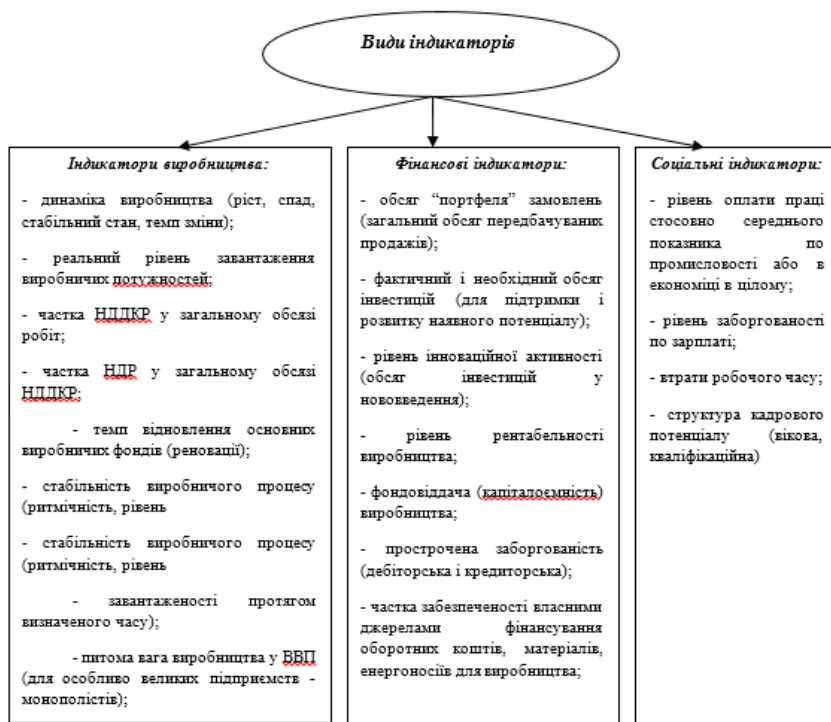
Види індикаторів

Індикатори виробництва:

- динаміка виробництва (ріст, спад, стабільний стан, темп зміни);

- реальний рівень завантаження виробничих потужностей;

- частка НДДКР у загальному обсязі робіт;

- частка НДР у загальному обсязі НДДКР;

- темп відновлення основних виробничих фондів (реновації);

- стабільність виробничого процесу (ритмічність, рівень

- стабільність виробничого процесу (ритмічність, рівень

- завантаженості протягом визначеного часу);

- питома вага виробництва у ВВП (для особливо великих підприємств - монополістів);

Фінансові індикатори:

- обсяг "портфеля" замовлень (загальний обсяг передбачуваних продажів);

- фактичний і необхідний обсяг інвестицій (для підтримки і розвитку наявного потенціалу);

- рівень інноваційної активності (обсяг інвестицій у нововведення);

- рівень рентабельності виробництва;

- фондовіддача (капіталоємність) виробництва;

- прострочена заборгованість (дебіторська і кредиторська);

- частка забезпеченості власними джерелами фінансування оборотних коштів, матеріалів, енергоносіїв для виробництва;

Соціальні індикатори:

- рівень оплати праці стосовно середнього показника по промисловості або в економіці в цілому;

- рівень заборгованості по зарплаті;

- втрати робочого часу;

- структура кадрового потенціалу (вікова, кваліфікаційна)